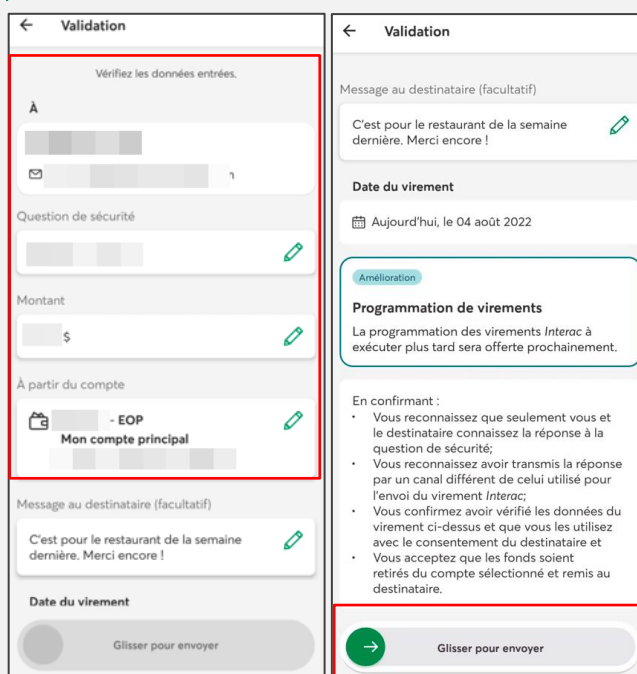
← Validation

Vérifiez les données entrées.

À

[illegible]

Question de sécurité

Montant

$

À partir du compte

- EOP
Mon compte principal

Message au destinataire (facultatif)

C'est pour le restaurant de la semaine dernière. Merci encore !

Date du virement

Glisser pour envoyer

← Validation

Message au destinataire (facultatif)

C'est pour le restaurant de la semaine dernière. Merci encore !

Date du virement

Aujourd'hui, le 04 août 2022

Amélioration

Programmation de virements

La programmation des virements Interac à exécuter plus tard sera offerte prochainement.

En confirmant :
• Vous reconnaissez que seulement vous et le destinataire connaissez la réponse à la question de sécurité;
• Vous reconnaissez avoir transmis la réponse par un canal différent de celui utilisé pour l'envoi du virement Interac;
• Vous confirmez avoir vérifié les données du virement ci-dessus et que vous les utilisez avec le consentement du destinataire et
• Vous acceptez que les fonds soient retirés du compte sélectionné et remis au destinataire.

Glisser pour envoyer